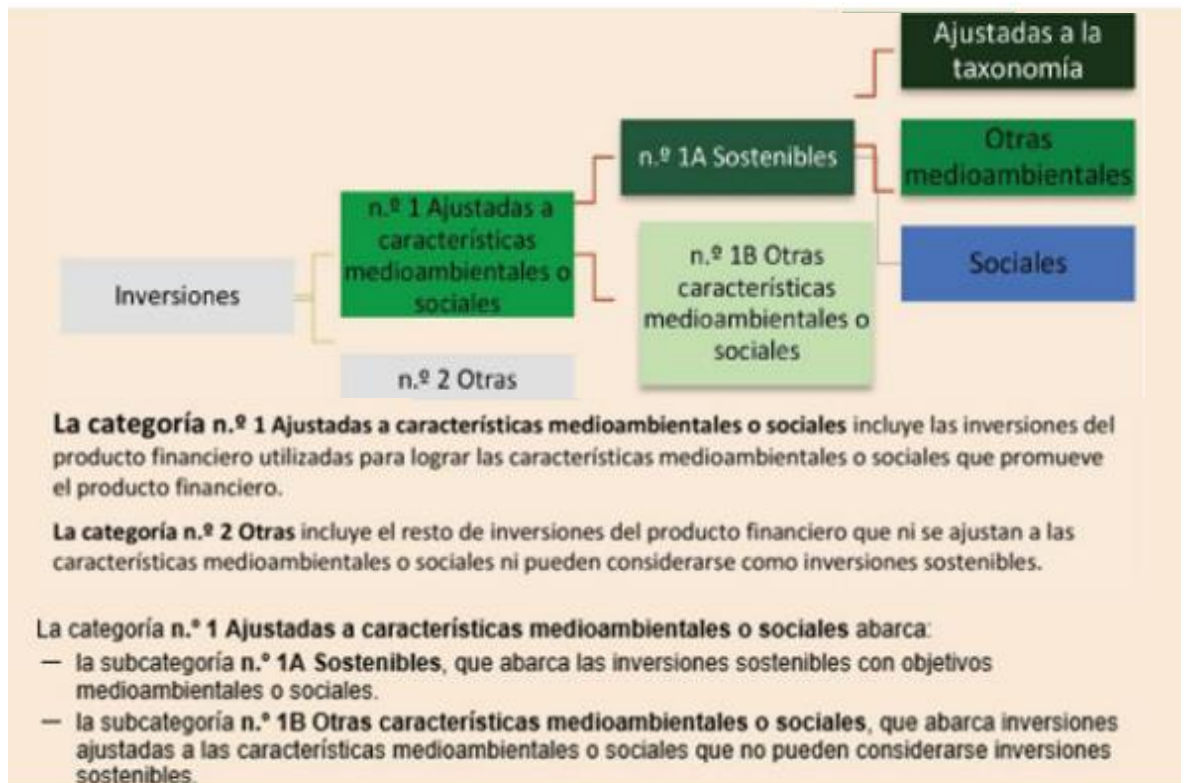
Ajustadas a la taxonomía

n.º 1A Sostenibles

Otras medioambientales

n.º 1 Ajustadas a características medioambientales o sociales

n.º 1B Otras características medioambientales o sociales

Sociales

Inversiones

n.º 2 Otras

**La categoría n.º 1 Ajustadas a características medioambientales o sociales** incluye las inversiones del producto financiero utilizadas para lograr las características medioambientales o sociales que promueve el producto financiero.

**La categoría n.º 2 Otras** incluye el resto de inversiones del producto financiero que ni se ajustan a las características medioambientales o sociales ni pueden considerarse como inversiones sostenibles.

La categoría **n.° 1 Ajustadas a características medioambientales o sociales** abarca:
— la subcategoría **n.° 1A Sostenibles**, que abarca las inversiones sostenibles con objetivos medioambientales o sociales.
— la subcategoría **n.° 1B Otras características medioambientales o sociales**, que abarca inversiones ajustadas a las características medioambientales o sociales que no pueden considerarse inversiones sostenibles.